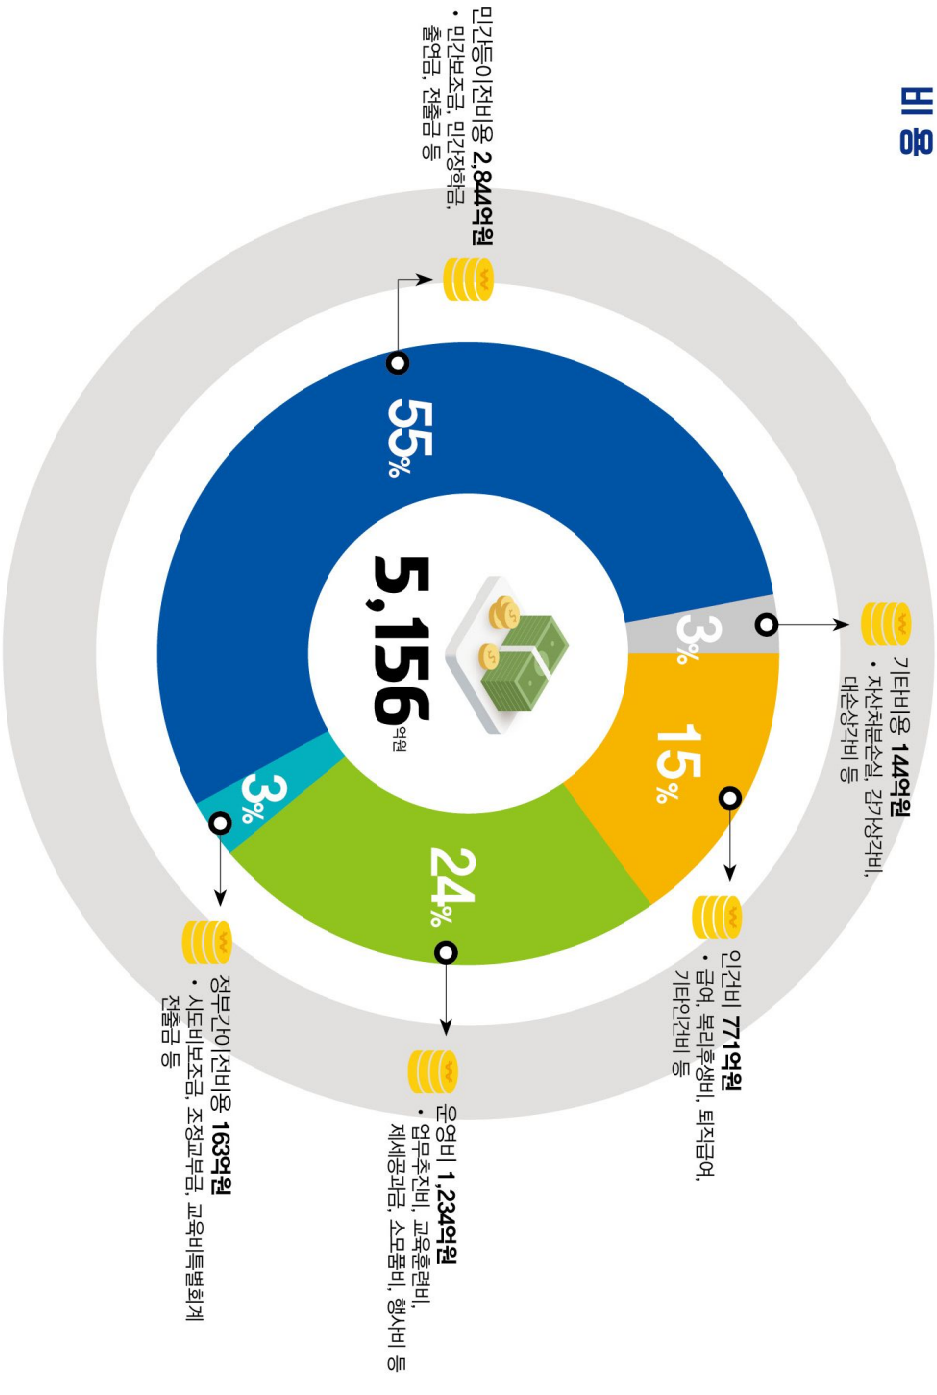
비용

5,156억원

55%
민간등이전비용 2,844억원
• 민간보조금, 민간장학금, 출연금, 전출금 등

3%
기타비용 144억원
• 자산처분손실, 감가상각비, 대손상각비 등

15%
인건비 771억원
• 급여, 복리후생비, 퇴직급여, 기타인건비 등

24%
운영비 1,234억원
• 업무추진비, 교육훈련비, 제세공과금, 소모품비, 행사비 등

3%
정부간이전비용 163억원
• 시도비보조금, 조정교부금, 교육비특별회계 전출금 등